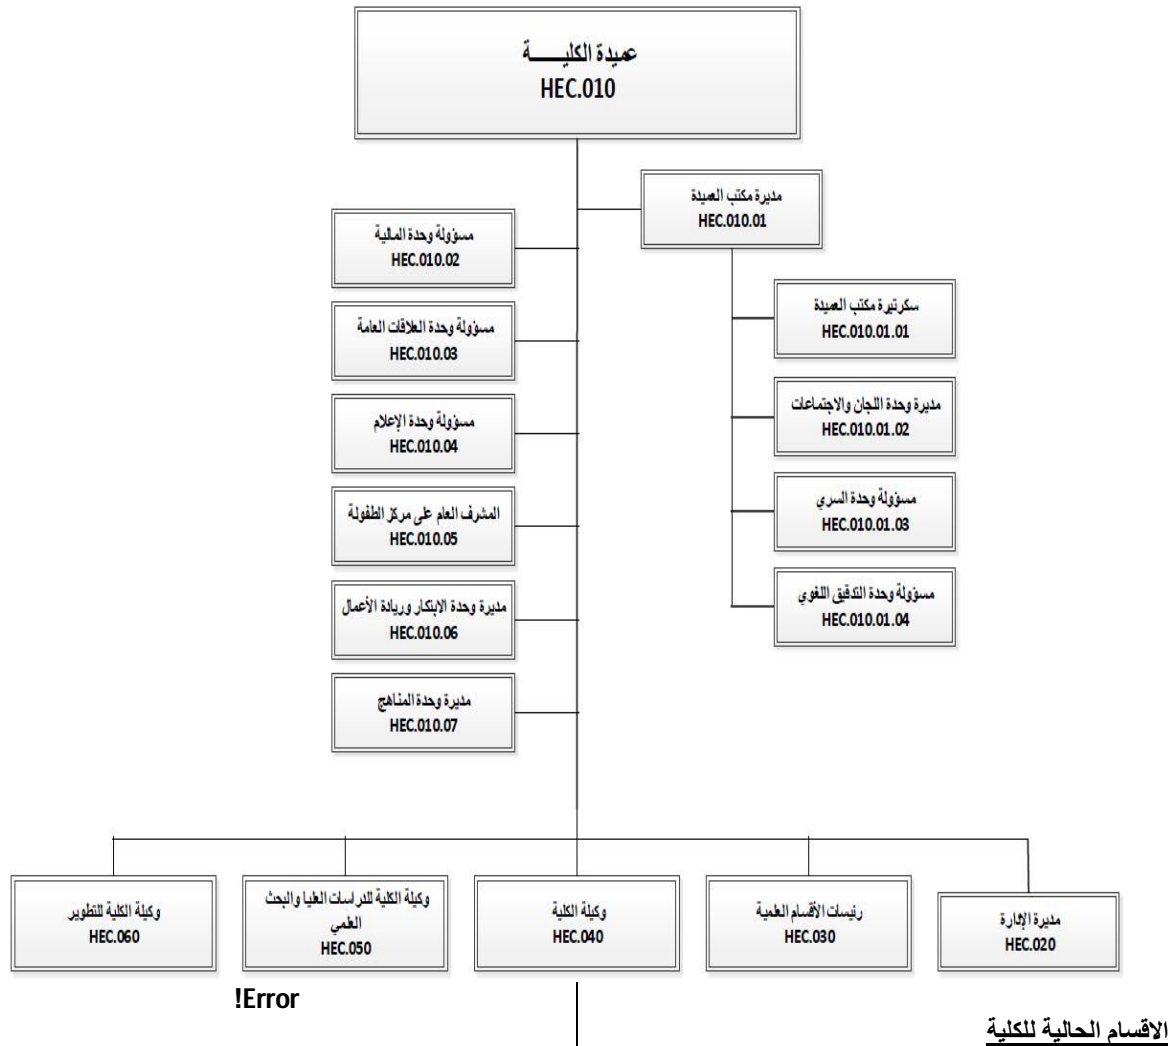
عميدة الكليـــــة
HEC.010

مديرة مكتب العميدة
HEC.010.01

مسؤولة وحدة المالية
HEC.010.02

مسؤولة وحدة العلاقات العامة
HEC.010.03

مسؤولة وحدة الإعلام
HEC.010.04

المشرف العام على مركز الطفولة
HEC.010.05

مديرة وحدة الابتكار وريادة الأعمال
HEC.010.06

مديرة وحدة المناهج
HEC.010.07

سكرتيرة مكتب العميدة
HEC.010.01.01

مديرة وحدة اللجان والاجتماعات
HEC.010.01.02

مسؤولة وحدة السري
HEC.010.01.03

مسؤولة وحدة التدقيق اللغوي
HEC.010.01.04

مديرة الإدارة
HEC.020

رئيسات الأقسام العلمية
HEC.030

وكيلة الكلية
HEC.040

وكيلة الكلية للدراسات العليا والبحث العلمي
HEC.050

وكيلة الكلية للتطوير
HEC.060

Error!

الاقسام الحالية للكلية